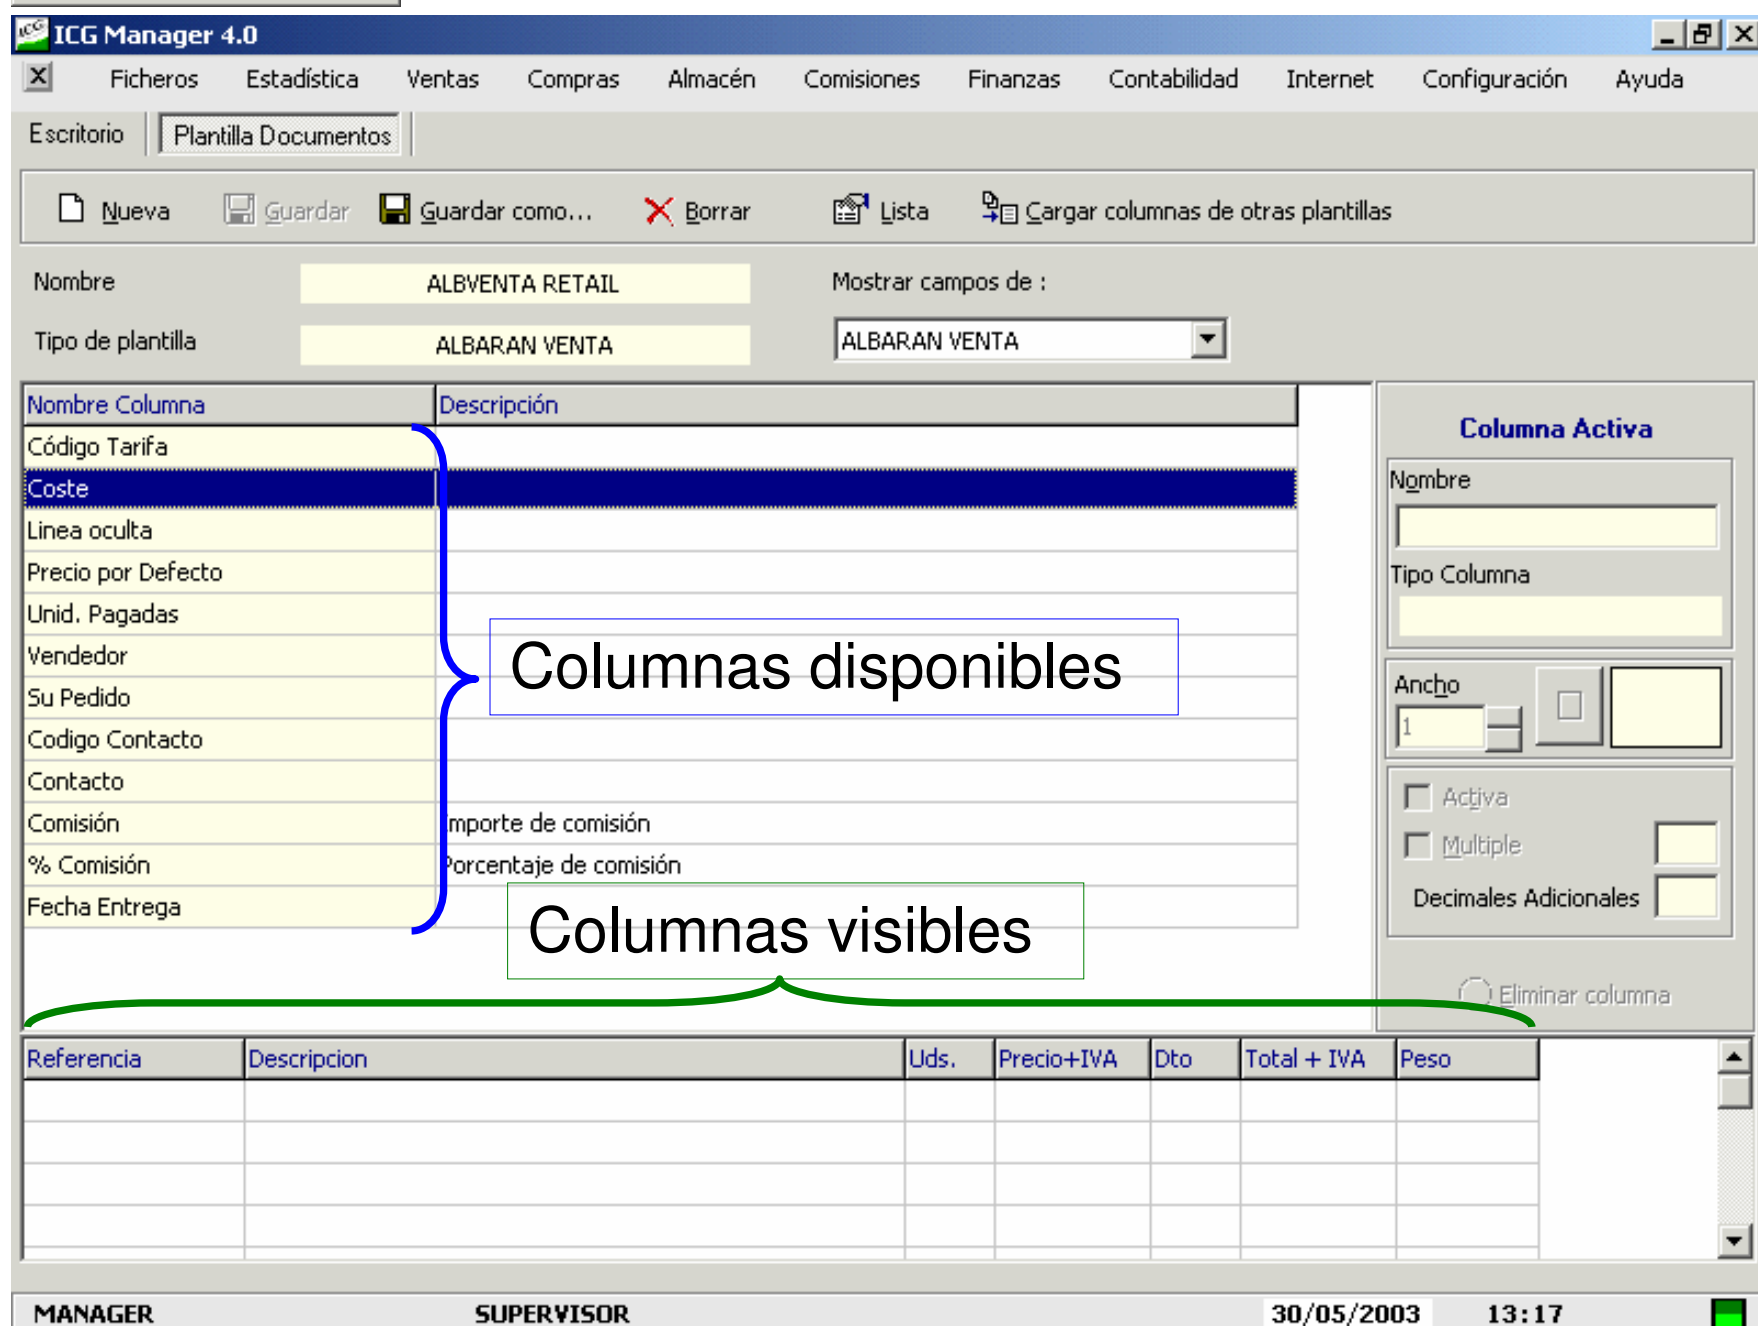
ICG Manager 4.0

Ficheros Estadística Ventas Compras Almacén Comisiones Finanzas Contabilidad Internet Configuración Ayuda

Escritorio | Plantilla Documentos

Nueva Guardar Guardar como... Borrar Lista Cargar columnas de otras plantillas

Nombre ALBVENTA RETAIL
Tipo de plantilla ALBARAN VENTA
Mostrar campos de : ALBARAN VENTA

| Nombre Columna | Descripción |
|---|---|
| Código Tarifa | |
| Coste | |
| Linea oculta | |
| Precio por Defecto | |
| Unid. Pagadas | |
| Vendedor | |
| Su Pedido | |
| Codigo Contacto | |
| Contacto | |
| Comisión | mporte de comisión |
| % Comisión | Porcentaje de comisión |
| Fecha Entrega | |

Columnas disponibles

Columnas visibles

Columna Activa
Nombre
Tipo Columna
Ancho
1
Activa
Multiple
Decimales Adicionales
Eliminar columna

| Referencia | Descripcion | Uds. | Precio+IVA | Dto | Total + IVA | Peso |
|---|---|---|---|---|---|---|
| | | | | | | |
| | | | | | | |
| | | | | | | |
| | | | | | | |

MANAGER SUPERVISOR 30/05/2003 13:17